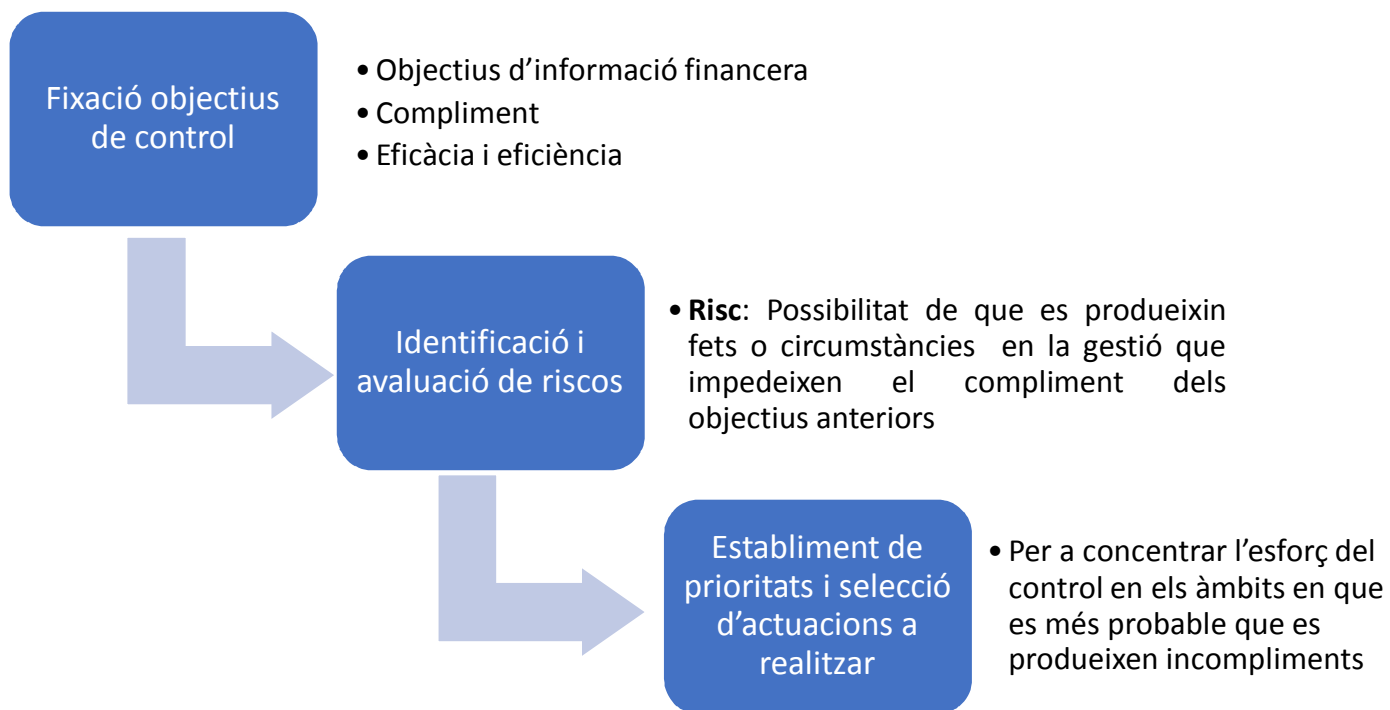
Fixació objectius de control

• Objectius d’informació financera
• Compliment
• Eficàcia i eficiència

Identificació i avaluació de riscos

• **Risc**: Possibilitat de que es produeixin fets o circumstàncies en la gestió que impedeixen el compliment dels objectius anteriors

Establiment de prioritats i selecció d’actuacions a realitzar

• Per a concentrar l’esforç del control en els àmbits en que es més probable que es produeixen incompliments